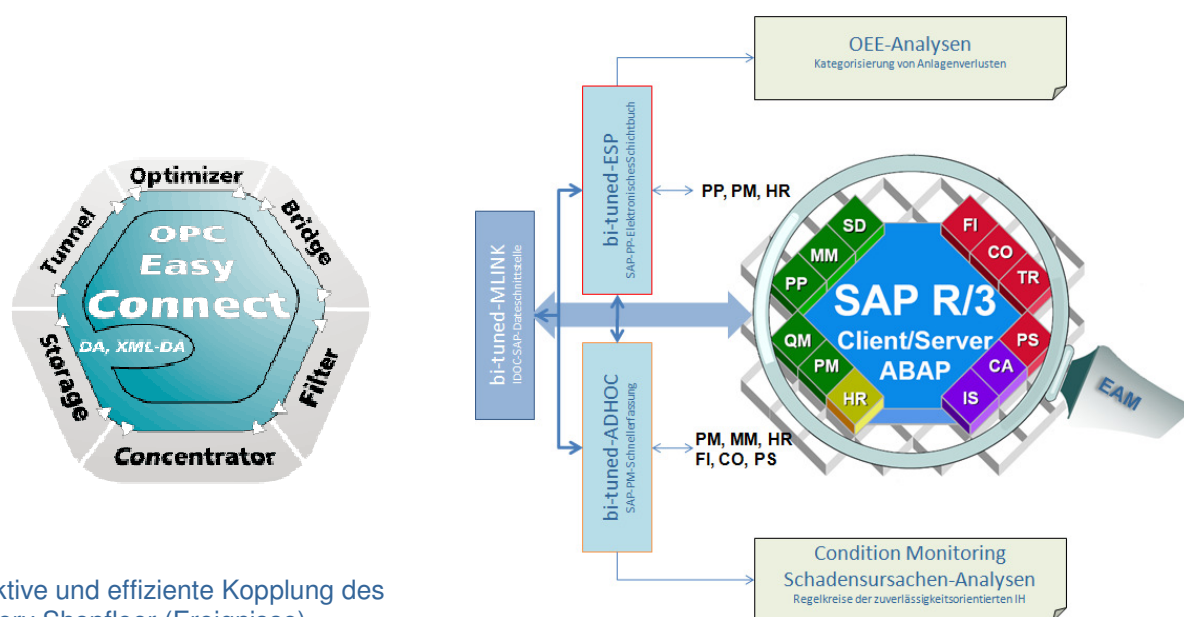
Optimizer
Bridge
Filter
Concentrator
Storage
Tunnel
OPC
Easy
Connect
DA, XML-DA

OEE-Analysen
Kategorisierung von Anlagenverlusten

bi-tuned-ESP
SAP-PP-Elektronisches Schichtbuch

PP, PM, HR

bi-tuned-MLINK
IDOC-SAP-Dateschnittstelle

bi-tuned-ADHOC
SAP-PM-Schnellerfassung

PM, MM, HR
FI, CO, PS

SD
MM
PP
QM
PM
HR
FI
CO
TR
PS
CA
IS
SAP R/3
Client/Server
ABAP
EAM

Condition Monitoring
Schadensursachen-Analysen
Regelkreise der zuverlässigkeitsorientierten IH

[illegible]ktive und effiziente Kopplung des
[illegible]ry Shopfloor (Ereignisse)